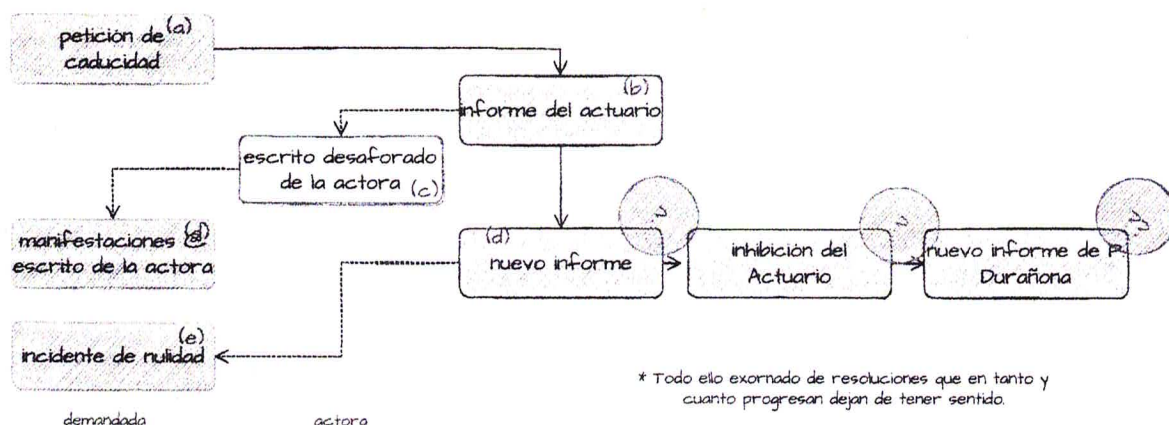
petición de caducidad (a)

(b) informe del actuario

escrito desaforado de la actora (c)

manifestaciones (d) escrito de la actora

(d) nuevo informe

inhibición del Actuario

nuevo informe de P. Durañona

(e) incidente de nulidad

* Todo ello exornado de resoluciones que en tanto y cuanto progresan dejan de tener sentido.

demandada

actora